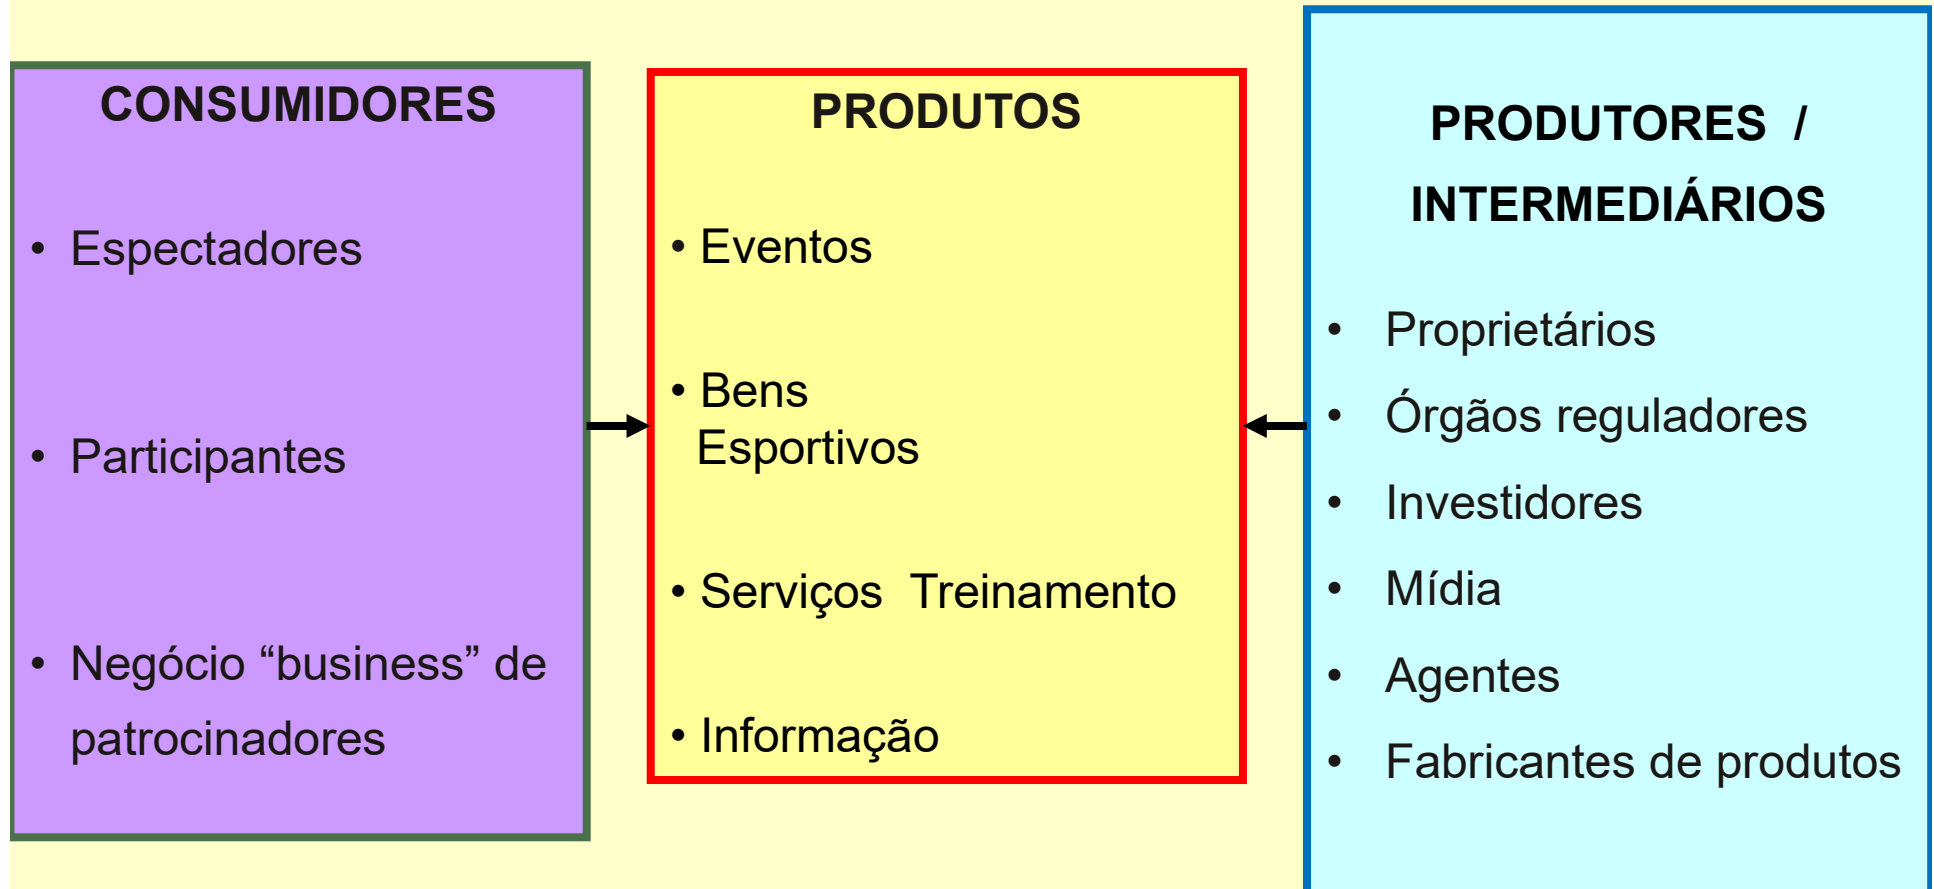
CONSUMIDORES

• Espectadores

• Participantes

• Negócio “business” de patrocinadores

PRODUTOS

• Eventos

• Bens Esportivos

• Serviços Treinamento

• Informação

PRODUTORES / INTERMEDIÁRIOS

• Proprietários
• Órgãos reguladores
• Investidores
• Mídia
• Agentes
• Fabricantes de produtos